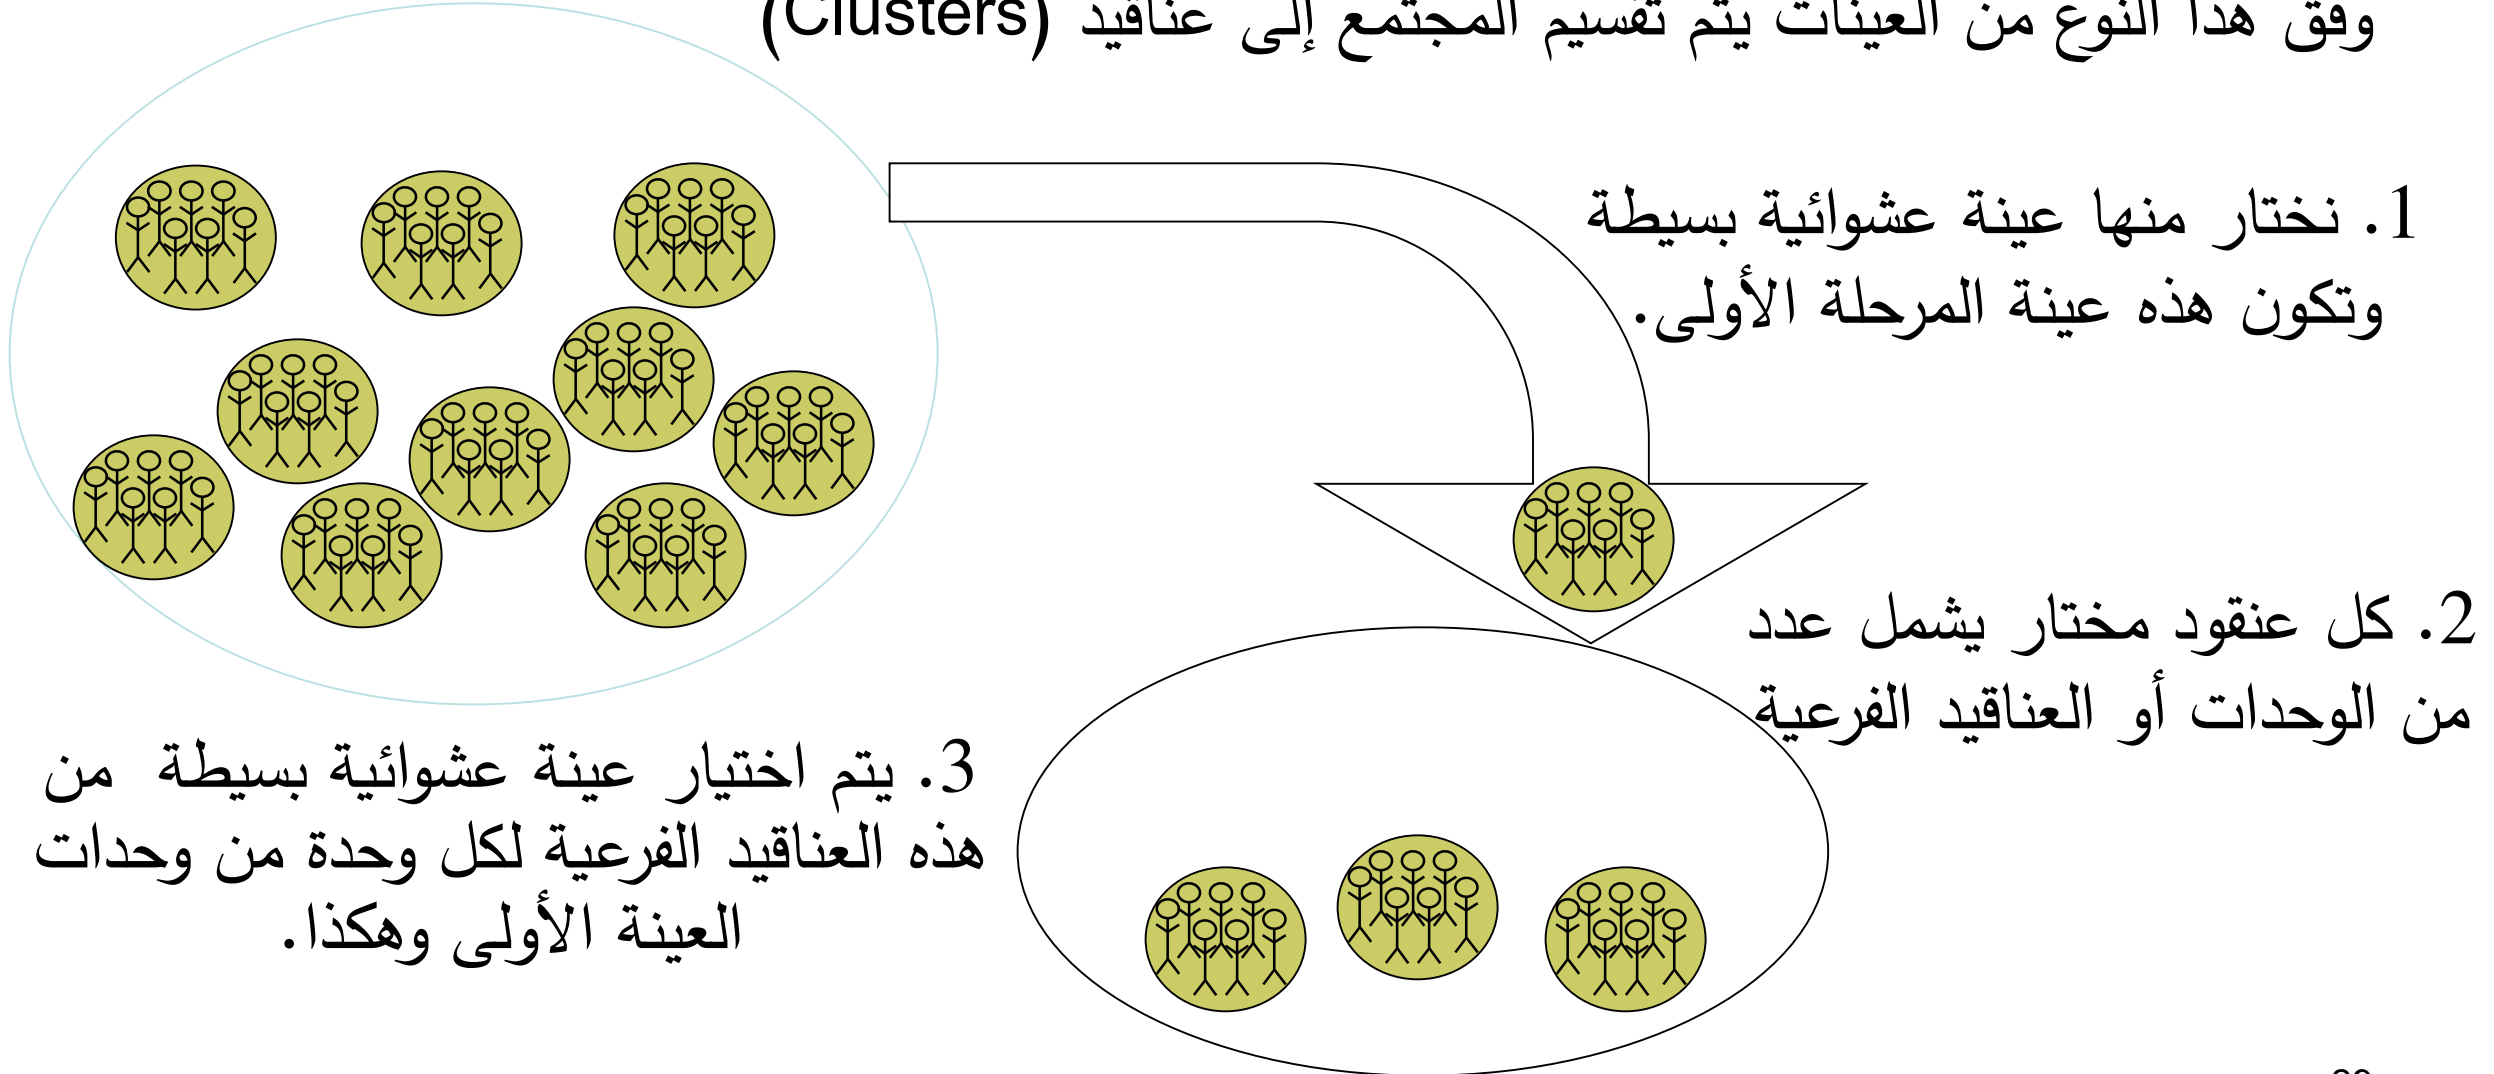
وفق هذا النوع من العينات يتم تقسيم المجتمع إلى عناقيد (Clusters)

1. نختار منها عينة عشوائية بسيطة وتكون هذه عينة المرحلة الأولى.

2. كل عنقود مختار يشمل عدد من الوحدات أو العناقيد الفرعية

3. يتم اختيار عينة عشوائية بسيطة من هذه العناقيد الفرعية لكل وحدة من وحدات العينة الأولى وهكذا.

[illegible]